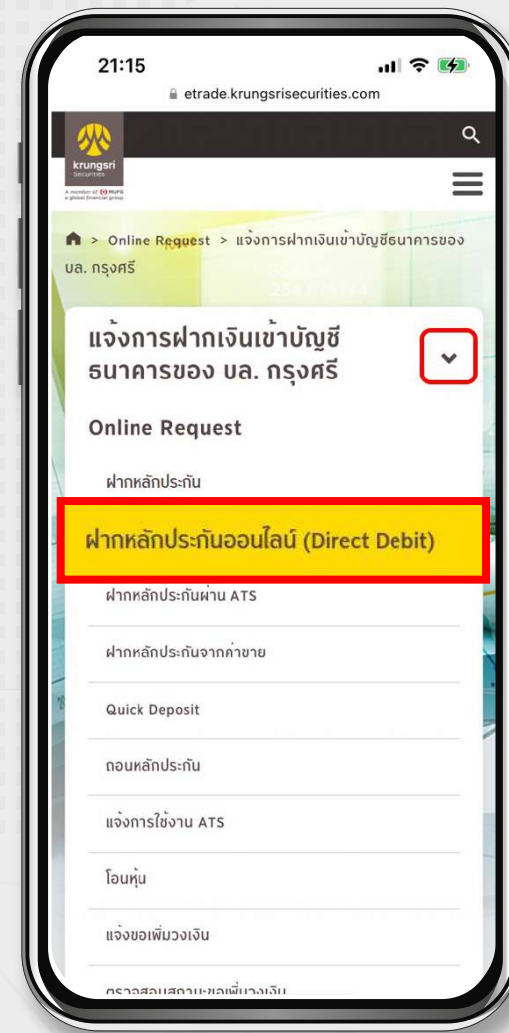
21:15

etrade.krungsrisecurities.com

krungsri Securities

A member of MUFG a global financial group

> Online Request > แจ้งการฝากเงินเข้าบัญชีธนาคารของ บล. กรุงศรี

แจ้งการฝากเงินเข้าบัญชีธนาคารของ บล. กรุงศรี

Online Request

ฝากหลักประกัน

ฝากหลักประกันออนไลน์ (Direct Debit)

ฝากหลักประกันผ่าน ATS

ฝากหลักประกันจากค่าขาย

Quick Deposit

ถอนหลักประกัน

แจ้งการใช้งาน ATS

โอนหุ้น

แจ้งขอเพิ่มวงเงิน

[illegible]